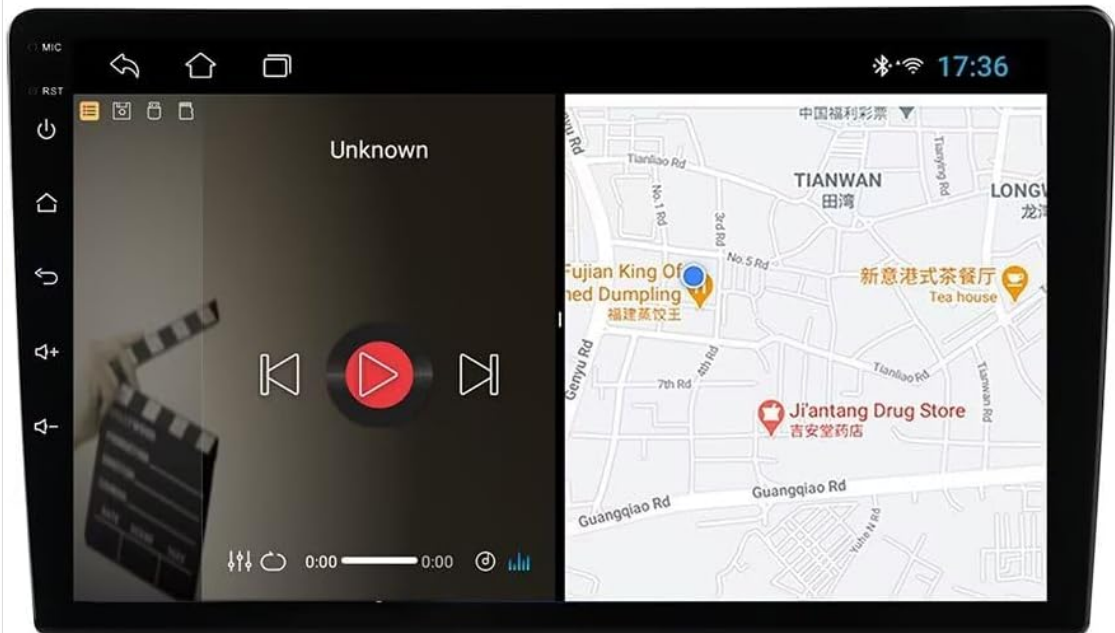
MIC
RST
17:36
Unknown
0:00
0:00
中国福利彩票
Tianliao Rd
No. 1 Rd
3rd Rd
TIANWAN
田湾
Tianying Rd
LONGW
龙
No.5 Rd
Fujian King Of
ned Dumpling
福建蒸饺王
新意港式茶餐厅
Tea house
Genyu Rd
7th Rd
4th Rd
Tianliao Rd
Tianwan Rd
Ji'antang Drug Store
吉安堂药店
Guangqiao Rd
Guangqiao Rd
Yuhe N Rd